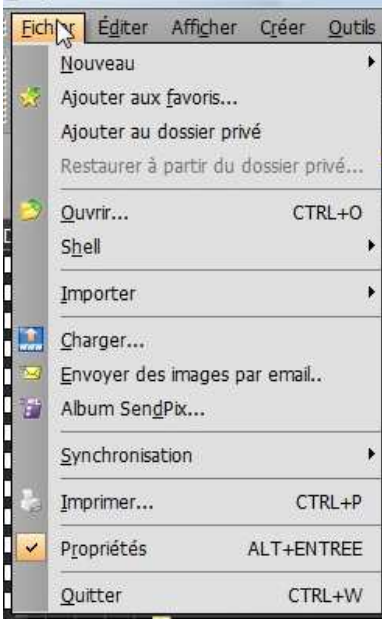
Fichier Éditer Afficher Créer Outils

Nouveau
Ajouter aux favoris...
Ajouter au dossier privé
Restaurer à partir du dossier privé...

Ouvrir... CTRL+O
Shell

Importer

Charger...
Envoyer des images par email..
Album SendPix...

Synchronisation

Imprimer... CTRL+P

Propriétés ALT+ENTREE

Quitter CTRL+W